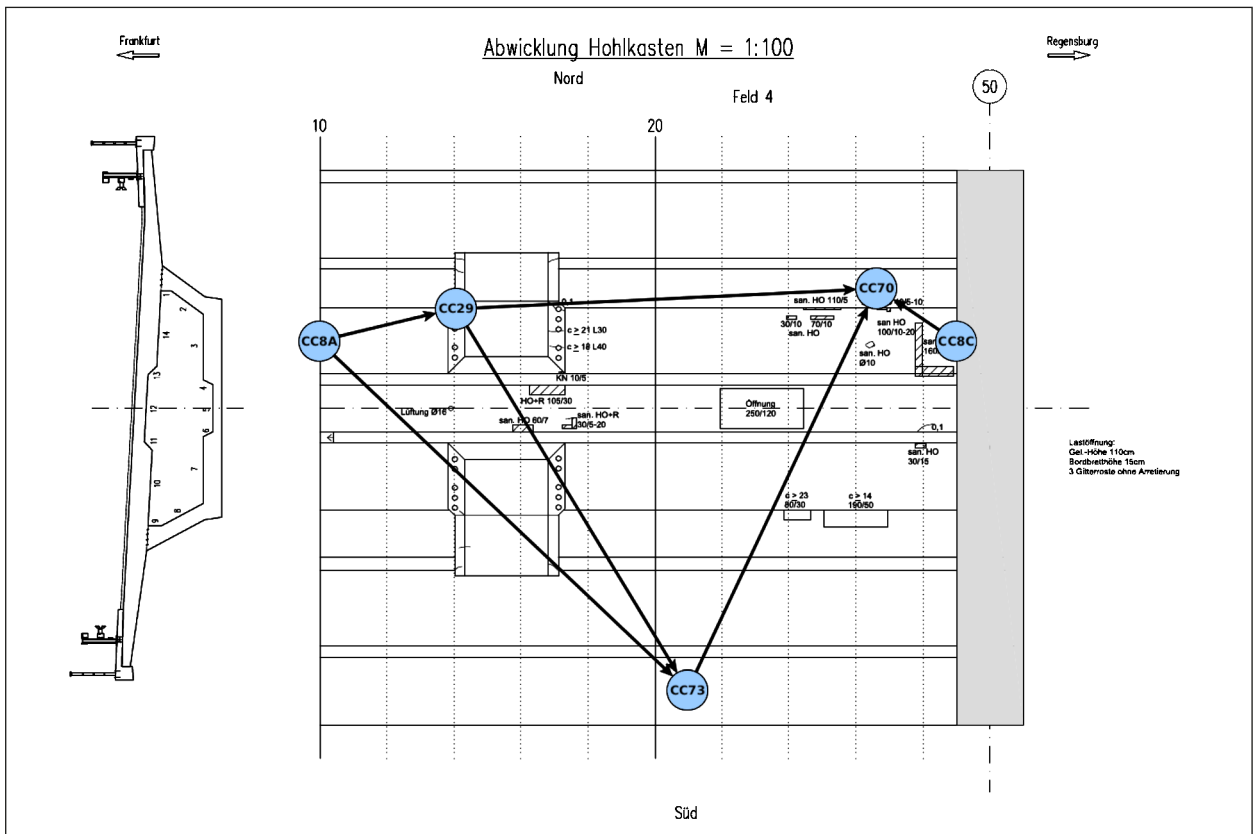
Frankfurt

Abwicklung Hohlkasten M = 1:100

Regensburg

Nord

Feld 4

50

10

20

1
14
2
3
13
4
12
5
11
6
10
7
9
8

CC8A

CC29

CC70

CC8C

CC73

0,1

c ≥ 21 L30

c ≥ 18 L40

KN 10/5

HO+R 105/30

Lüftung Ø16

san. HO 60/7

san. HO+R 30/5-20

Öffnung 250/120

san. HO 110/5

30/10

70/10

san. HO

10/5-10

san HO 100/10-20

san. HO Ø10

san 160

0,1

san. HO 30/15

c > 23 80/30

c > 14 190/50

Lastöffnung:
Gel.-Höhe 110cm
Bordbrethöhe 15cm
3 Gitterroste ohne Arretierung

Süd